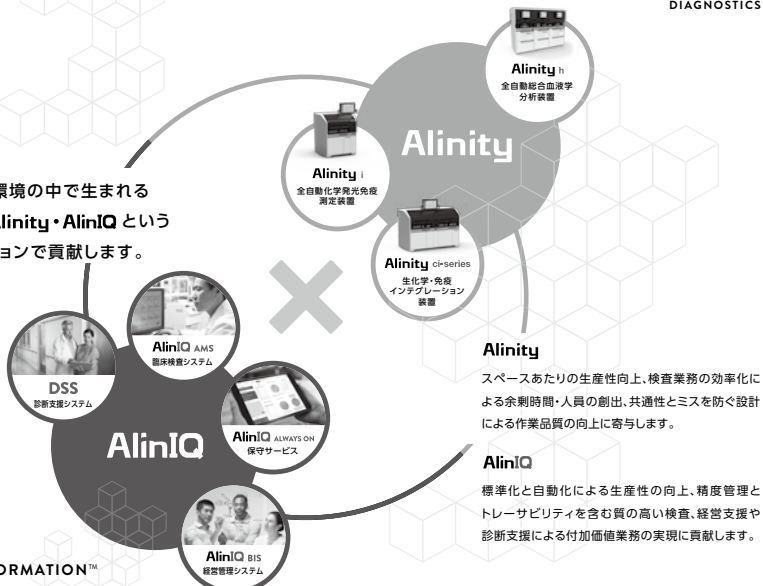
DIAGNOSTICS

環境の中で生まれる
linity・AlinIQ という
ョンで貢献します。

Alinity h
全自動総合血液学
分析装置

Alinity

Alinity i
全自動化学発光免疫
測定装置

Alinity ci-series
生化学・免疫
インテグレーション
装置

AlinIQ AMS
臨床検査システム

DSS
診断支援システム

AlinIQ

AlinIQ ALWAYS ON
保守サービス

AlinIQ BIS
経営管理システム

ORMATION™

Alinity

スペースあたりの生産性向上、検査業務の効率化による余剰時間・人員の創出、共通性とミスを防ぐ設計による作業品質の向上に寄与します。

AlinIQ

標準化と自動化による生産性の向上、精度管理とトレーサビリティを含む質の高い検査、経営支援や診断支援による付加価値業務の実現に貢献します。